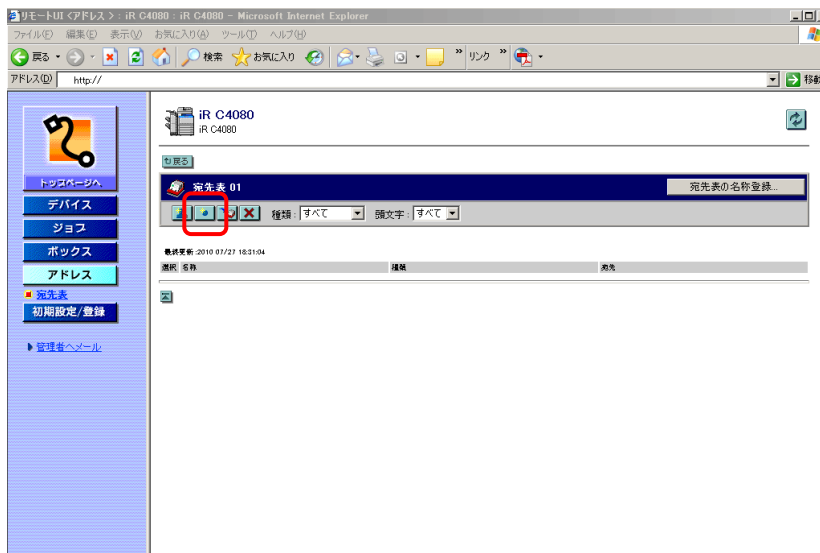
リモートUI <アドレス>：iR C4080：iR C4080 - Microsoft Internet Explorer

ファイル(F) 編集(E) 表示(V) お気に入り(A) ツール(T) ヘルプ(H)

戻る 検索 お気に入り リンク

アドレス(D) http://

移動

トップページへ

デバイス

ジョブ

ボックス

アドレス

宛先表

初期設定/登録

管理者へメール

iR C4080
iR C4080

戻る

宛先表 01

宛先表の名称登録...

種類：すべて 頭文字：すべて

最終更新 :2010 07/27 18:31:04

| 選択 | 名称 | 種類 | 宛先 |
|---|---|---|---|